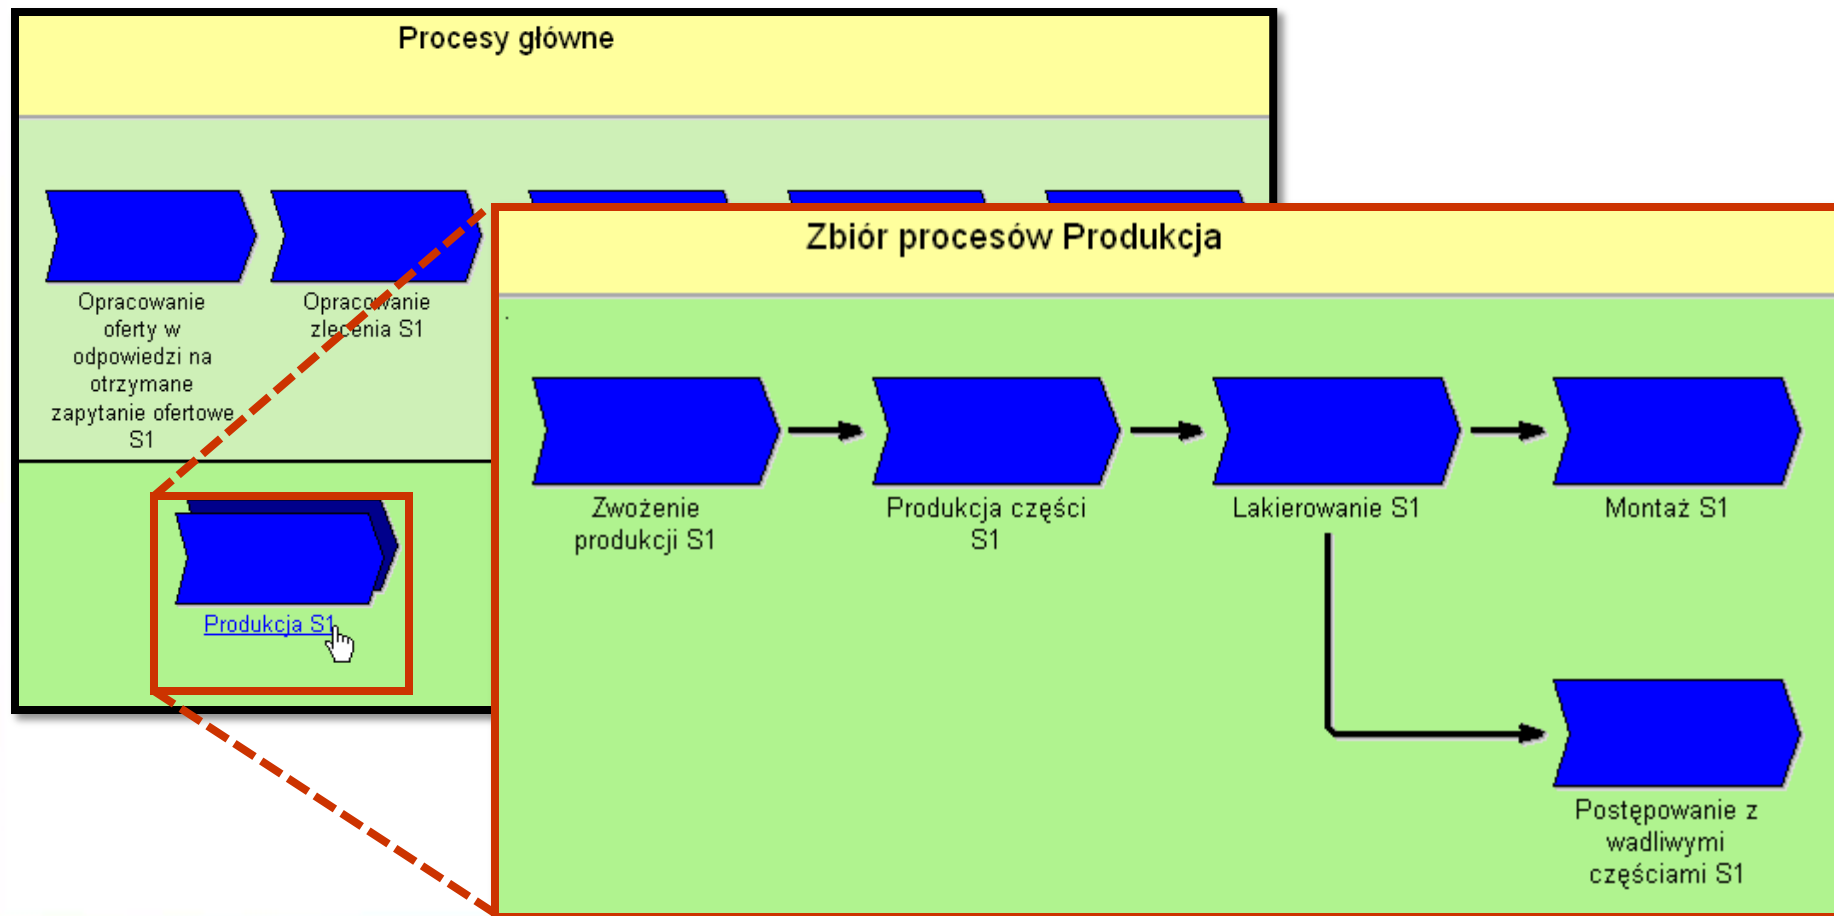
Procesy główne

Opracowanie oferty w odpowiedzi na otrzymane zapytanie ofertowe S1

Opracowanie zlecenia S1

Produkcja S1

Zbiór procesów Produkcja

Zwożenie produkcji S1

Produkcja części S1

Lakierowanie S1

Montaż S1

Postępowanie z wadliwymi częściami S1